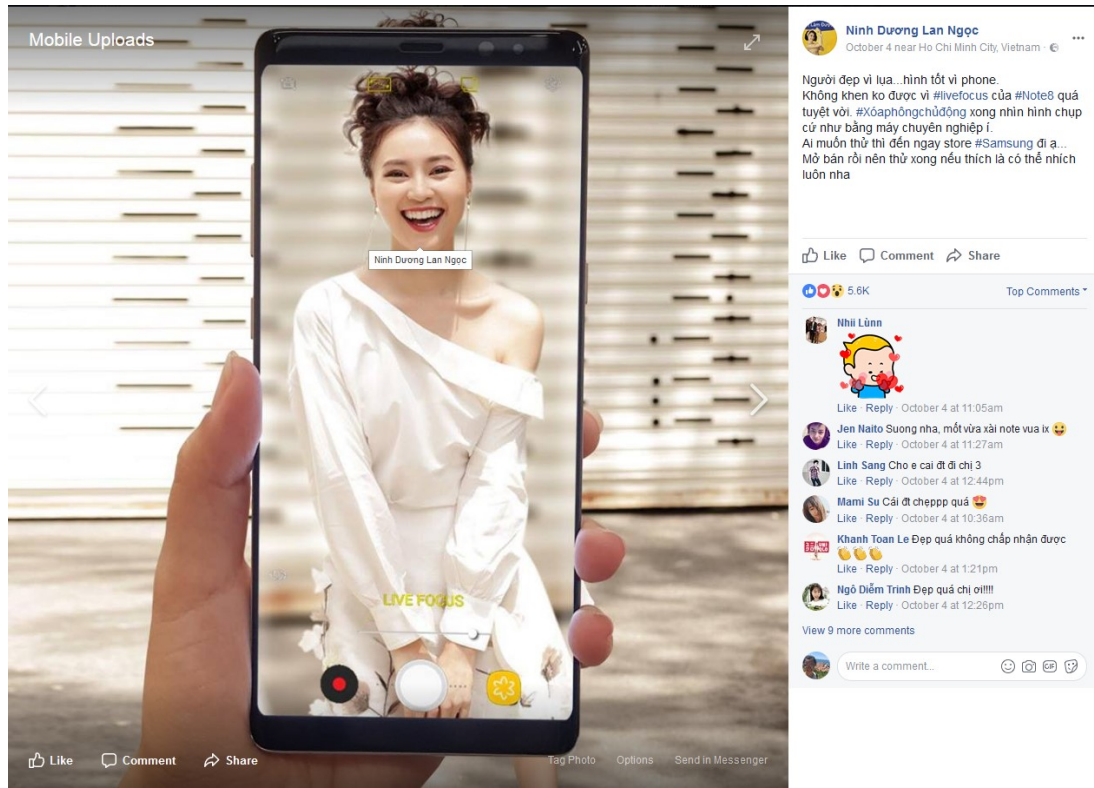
Mobile Uploads

Ninh Dương Lan Ngọc

LIVE FOCUS

Like Comment Share

Tag Photo Options Send in Messenger

Ninh Dương Lan Ngọc
October 4 near Ho Chi Minh City, Vietnam ·

Người đẹp vì lụa...hình tốt vì phone.
Không khen ko được vì #livefocus của #Note8 quá tuyệt vời. #Xóaphôngchủđộng xong nhìn hình chụp cứ như bằng máy chuyên nghiệp í.
Ai muốn thử thì đến ngay store #Samsung đi ạ...
Mở bán rồi nên thử xong nếu thích là có thể nhích luôn nha

Like Comment Share

5.6K Top Comments

Nhii Lùnn
Like · Reply · October 4 at 11:05am

Jen Naito Suong nha, mốt vừa xài note vua ix
Like · Reply · October 4 at 11:27am

Linh Sang Cho e cai đt đi chị 3
Like · Reply · October 4 at 12:44pm

Mami Su Cái đt chepppp quá
Like · Reply · October 4 at 10:36am

Khanh Toan Le Đẹp quá không chấp nhận được
Like · Reply · October 4 at 1:21pm

Ngô Diễm Trinh Đẹp quá chị ơi!!!!
Like · Reply · October 4 at 12:26pm

View 9 more comments

Write a comment...